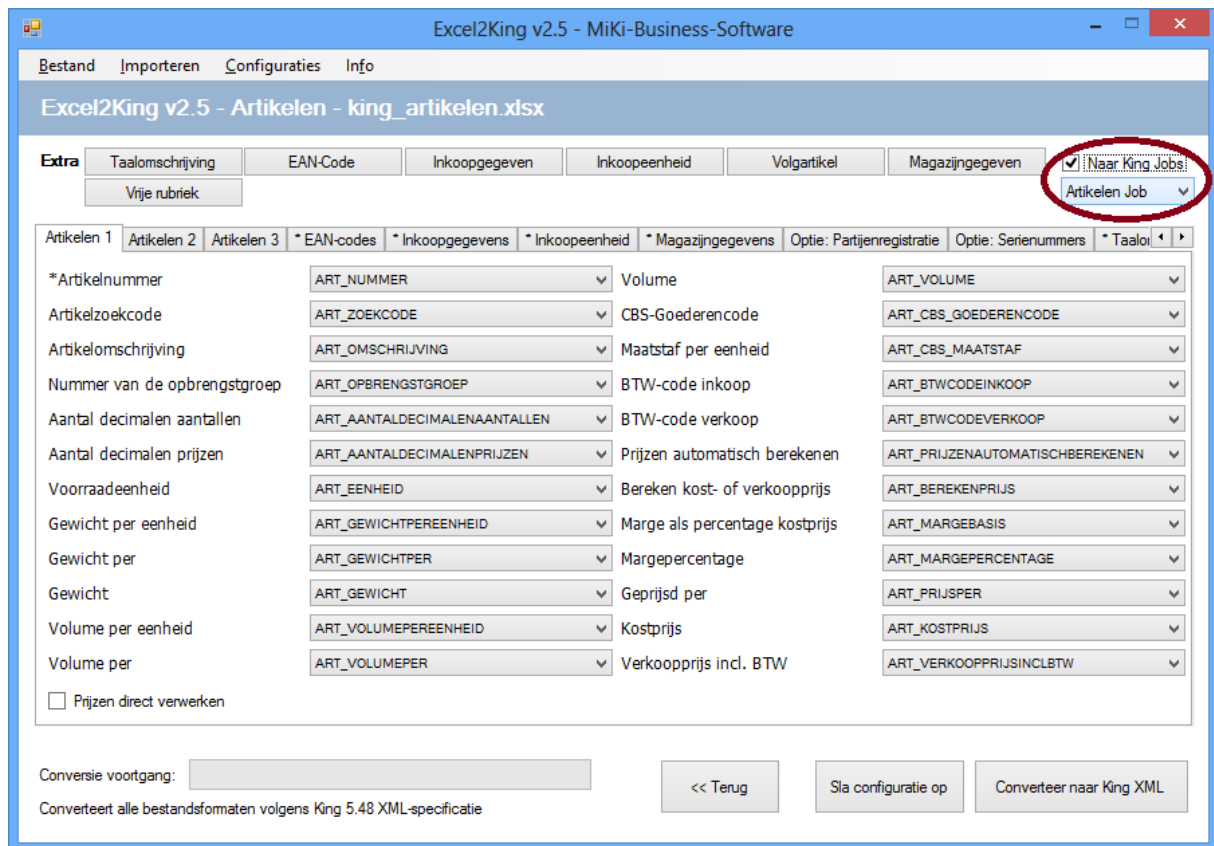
Excel2King v2.5 - MiKi-Business-Software

Bestand Importeren Configuraties Info

Excel2King v2.5 - Artikelen - king_artikelen.xlsx

Extra Taalomschrijving EAN-Code Inkoopgegeven Inkoopeenheid Volgartikel Magazijngegeven Naar King Jobs
Vrije rubriek Artikelen Job

Artikelen 1 | Artikelen 2 | Artikelen 3 | * EAN-codes | * Inkoopgegevens | * Inkoopeenheid | * Magazijngegevens | Optie: Partijenregistratie | Optie: Serienummers | * Taalo

| | | | |
|---|---|---|---|
| *Artikelnummer | ART_NUMMER | Volume | ART_VOLUME |
| Artikelzoekcode | ART_ZOEKCODE | CBS-Goederencode | ART_CBS_GOEDERENCODE |
| Artikelomschrijving | ART_OMSCHRIJVING | Maatstaf per eenheid | ART_CBS_MAATSTAF |
| Nummer van de opbrengstgroep | ART_OPBRENGSTGROEP | BTW-code inkoop | ART_BTWCODEINKOOP |
| Aantal decimalen aantallen | ART_AANTALDECIMALENAANTALLEN | BTW-code verkoop | ART_BTWCODEVERKOOP |
| Aantal decimalen prijzen | ART_AANTALDECIMALENPRIJZEN | Prijzen automatisch berekenen | ART_PRIJZENAUTOMATISCHBEREKENEN |
| Voorraadeenheid | ART_EENHEID | Bereken kost- of verkoopprijs | ART_BEREKENPRIJS |
| Gewicht per eenheid | ART_GEWICHTPEREENHEID | Marge als percentage kostprijs | ART_MARGEBASIS |
| Gewicht per | ART_GEWICHTPER | Margepercentage | ART_MARGEPERCENTAGE |
| Gewicht | ART_GEWICHT | Geprijsd per | ART_PRIJSPER |
| Volume per eenheid | ART_VOLUMEPEREENHEID | Kostprijs | ART_KOSTPRIJS |
| Volume per | ART_VOLUMEPER | Verkoopprijs incl. BTW | ART_VERKOOPPRIJSINCLBTW |

Prijzen direct verwerken

Conversie voortgang:

Converteert alle bestandsformaten volgens King 5.48 XML-specificatie

<< Terug Sla configuratie op Converteer naar King XML